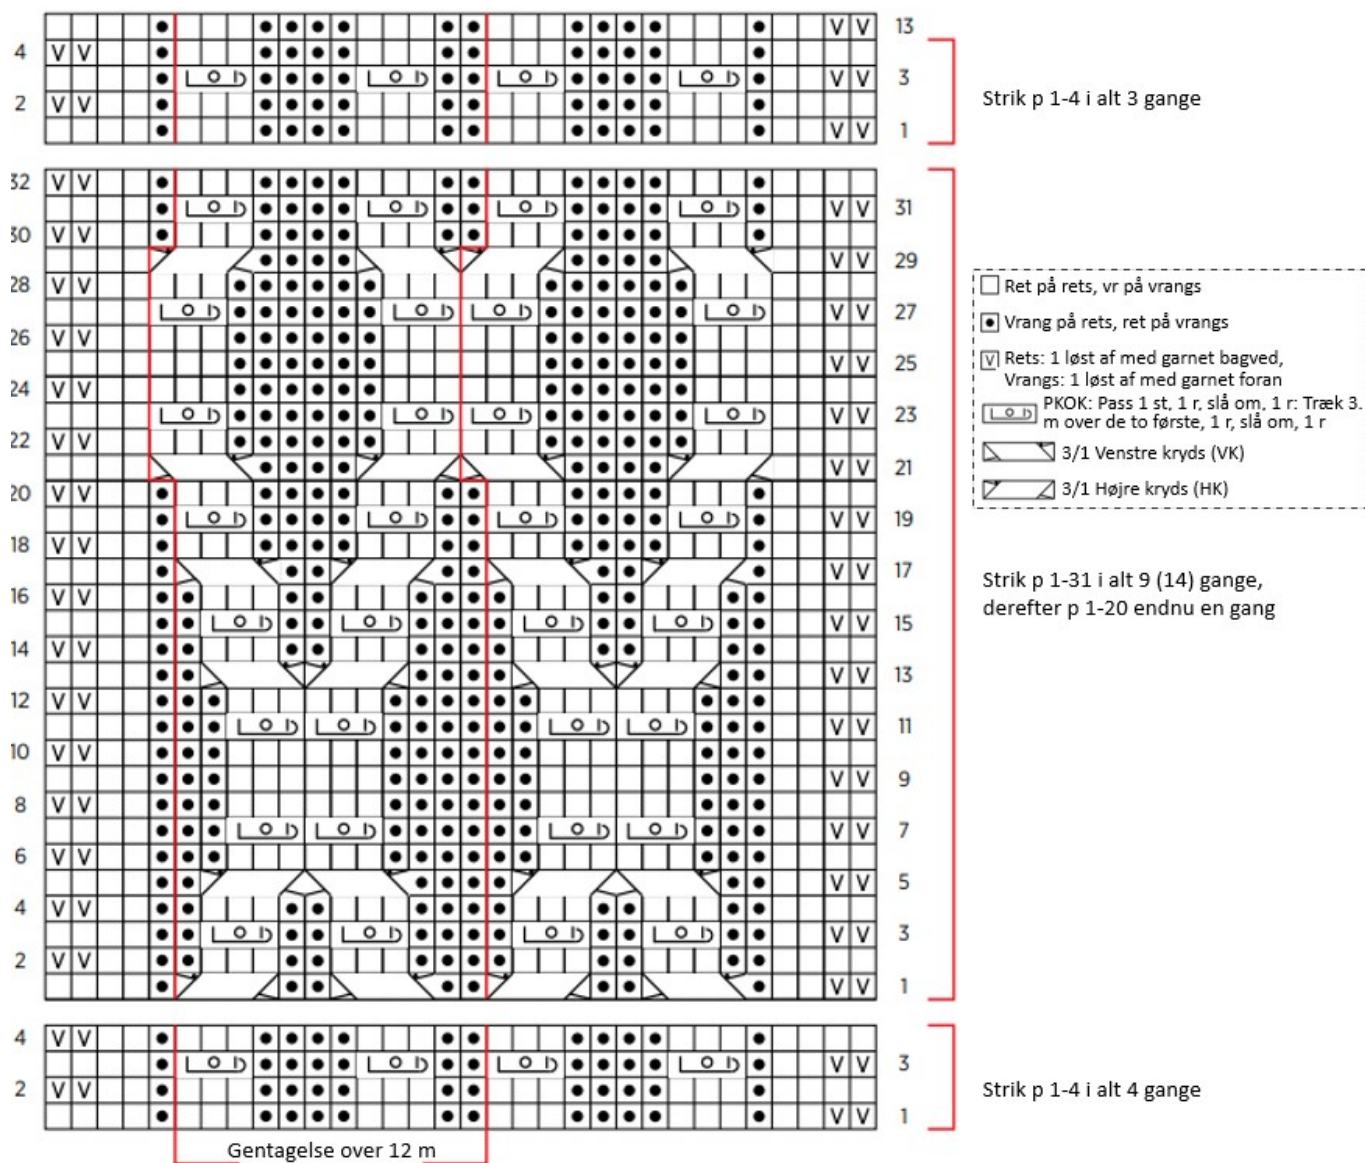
13
4
3
2
1

Strik p 1-4 i alt 3 gange

32
31
30
29
28
27
26
25
24
23
22
21
20
19
18
17
16
15
14
13
12
11
10
9
8
7
6
5
4
3
2
1

Ret på rets, vr på vrangs

Vrang på rets, ret på vrangs

V Rets: 1 løst af med garnet bagved, Vrangs: 1 løst af med garnet foran

PKOK: Pass 1 st, 1 r, slå om, 1 r: Træk 3. m over de to første, 1 r, slå om, 1 r

3/1 Venstre kryds (VK)

3/1 Højre kryds (HK)

Strik p 1-31 i alt 9 (14) gange, derefter p 1-20 endnu en gang

4
3
2
1

Strik p 1-4 i alt 4 gange

Gentagelse over 12 m